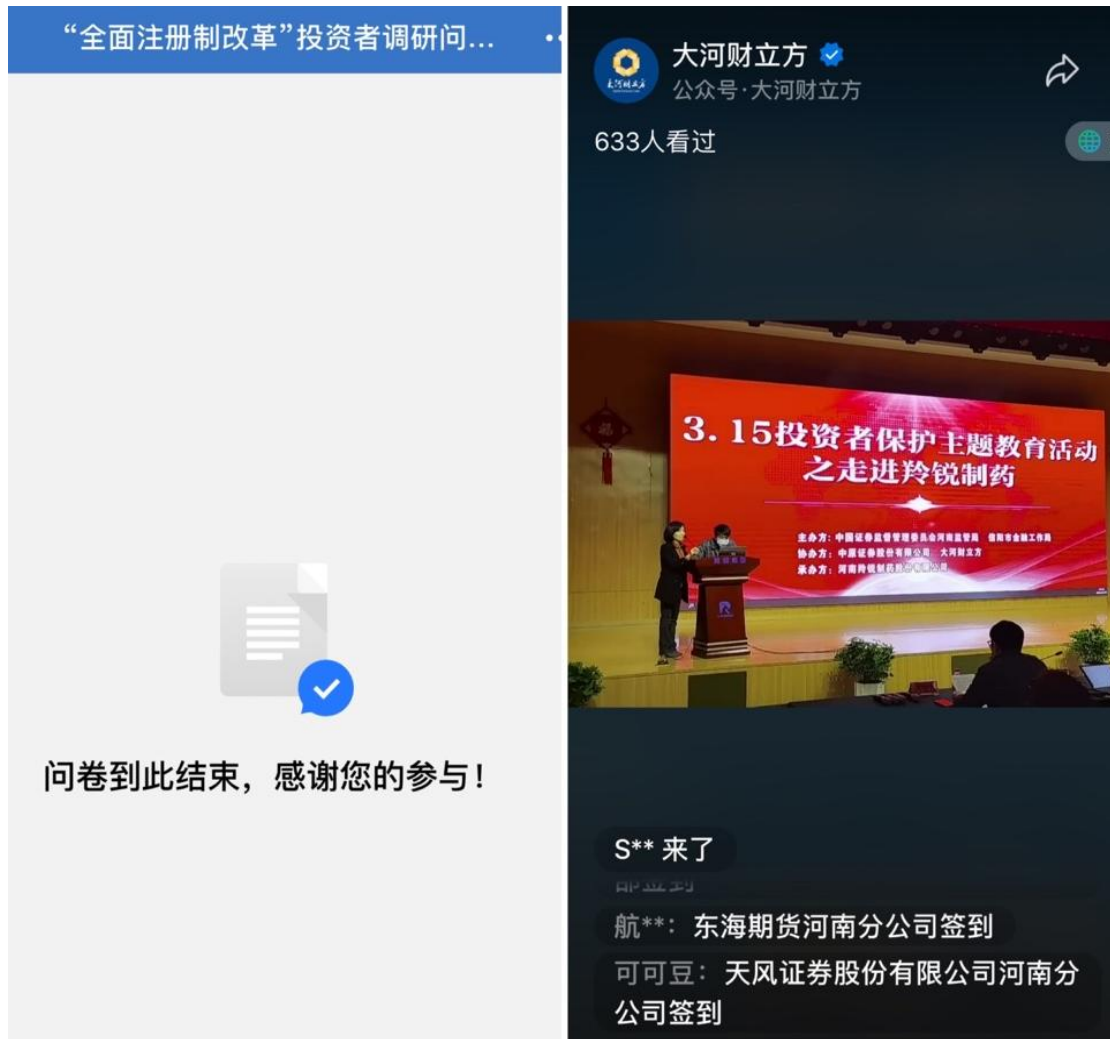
"全面注册制改革"投资者调研问...

问卷到此结束，感谢您的参与！

大河财立方
公众号·大河财立方
633人看过

3.15投资者保护主题教育活动
之走进羚锐制药

主办方：中国证券监督管理委员会河南监管局 信阳市金融工作局
协办方：中原证券股份有限公司 大河财立方
承办方：河南羚锐制药股份有限公司

S** 来了
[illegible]
航**：东海期货河南分公司签到
可可豆：天风证券股份有限公司河南分公司签到